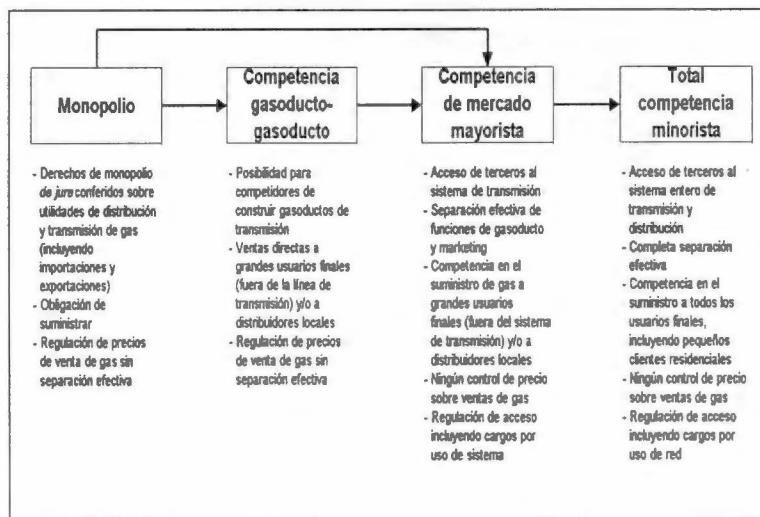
Monopolio

Competencia gasoducto-gasoducto

Competencia de mercado mayorista

Total competencia minorista

- Derechos de monopolio de jure conferidos sobre utilidades de distribución y transmisión de gas (incluyendo importaciones y exportaciones)
- Obligación de suministrar
- Regulación de precios de venta de gas sin separación efectiva

- Posibilidad para competidores de construir gasoductos de transmisión
- Ventas directas a grandes usuarios finales (fuera de la línea de transmisión) y/o a distribuidores locales
- Regulación de precios de venta de gas sin separación efectiva

- Acceso de terceros al sistema de transmisión
- Separación efectiva de funciones de gasoducto y marketing
- Competencia en el suministro de gas a grandes usuarios finales (fuera del sistema de transmisión) y/o a distribuidores locales
- Ningún control de precio sobre ventas de gas
- Regulación de acceso incluyendo cargos por uso de sistema

- Acceso de terceros al sistema entero de transmisión y distribución
- Completa separación efectiva
- Competencia en el suministro a todos los usuarios finales, incluyendo pequeños clientes residenciales
- Ningún control de precio sobre ventas de gas
- Regulación de acceso incluyendo cargos por uso de red